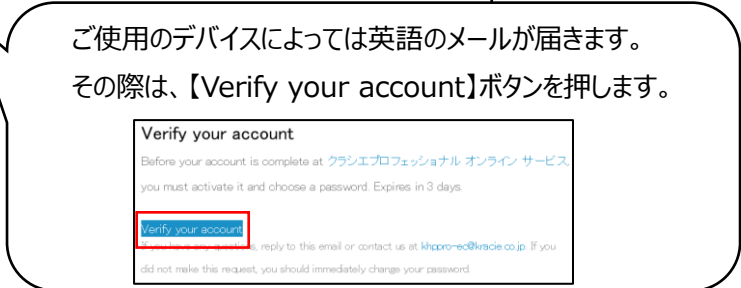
ご使用のデバイスによっては英語のメールが届きます。
その際は、【Verify your account】ボタンを押します。

Verify your account

Before your account is complete at クラシエプロフェッショナル オンライン サービス, you must activate it and choose a password. Expires in 3 days.

Verify your account

If you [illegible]s, reply to this email or contact us at khppro-ec@kracie.co.jp. If you did not make this request, you should immediately change your password.